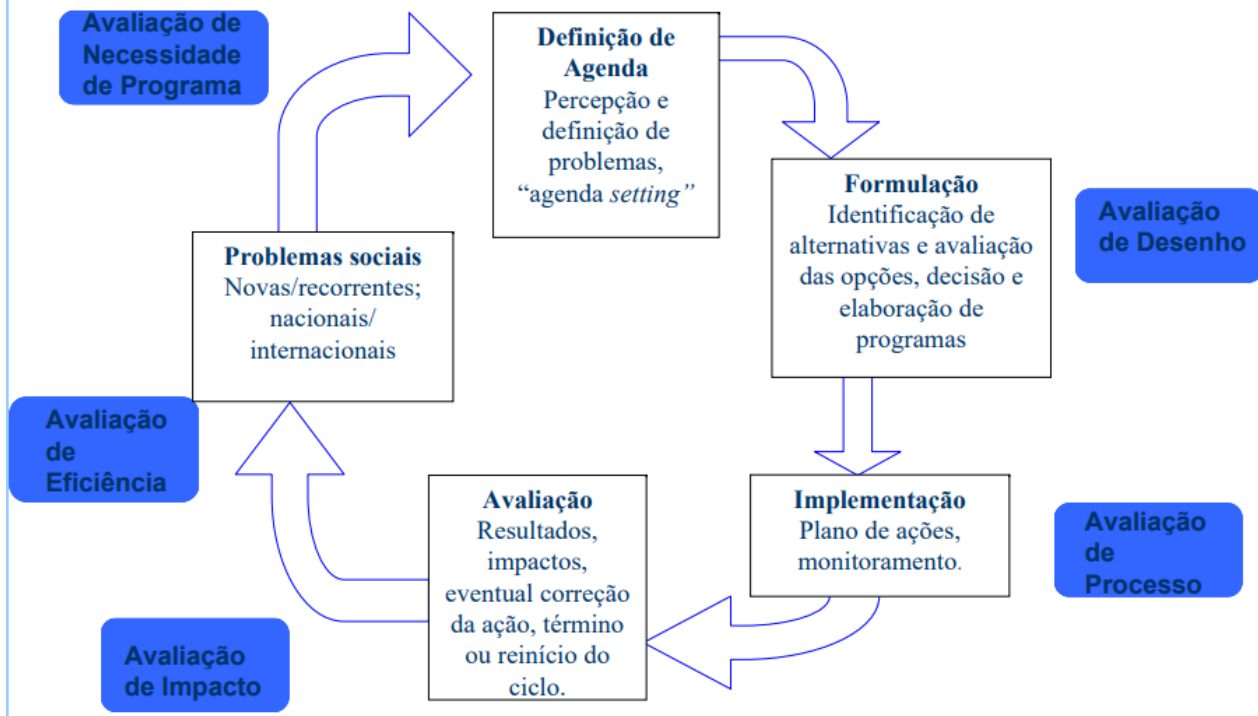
Avaliação de Necessidade de Programa

Definição de Agenda
Percepção e definição de problemas, “agenda *setting”*

Formulação
Identificação de alternativas e avaliação das opções, decisão e elaboração de programas

Avaliação de Desenho

Problemas sociais
Novas/recorrentes; nacionais/ internacionais

Avaliação de Eficiência

Implementação
Plano de ações, monitoramento.

Avaliação de Processo

Avaliação
Resultados, impactos, eventual correção da ação, término ou reinício do ciclo.

Avaliação de Impacto